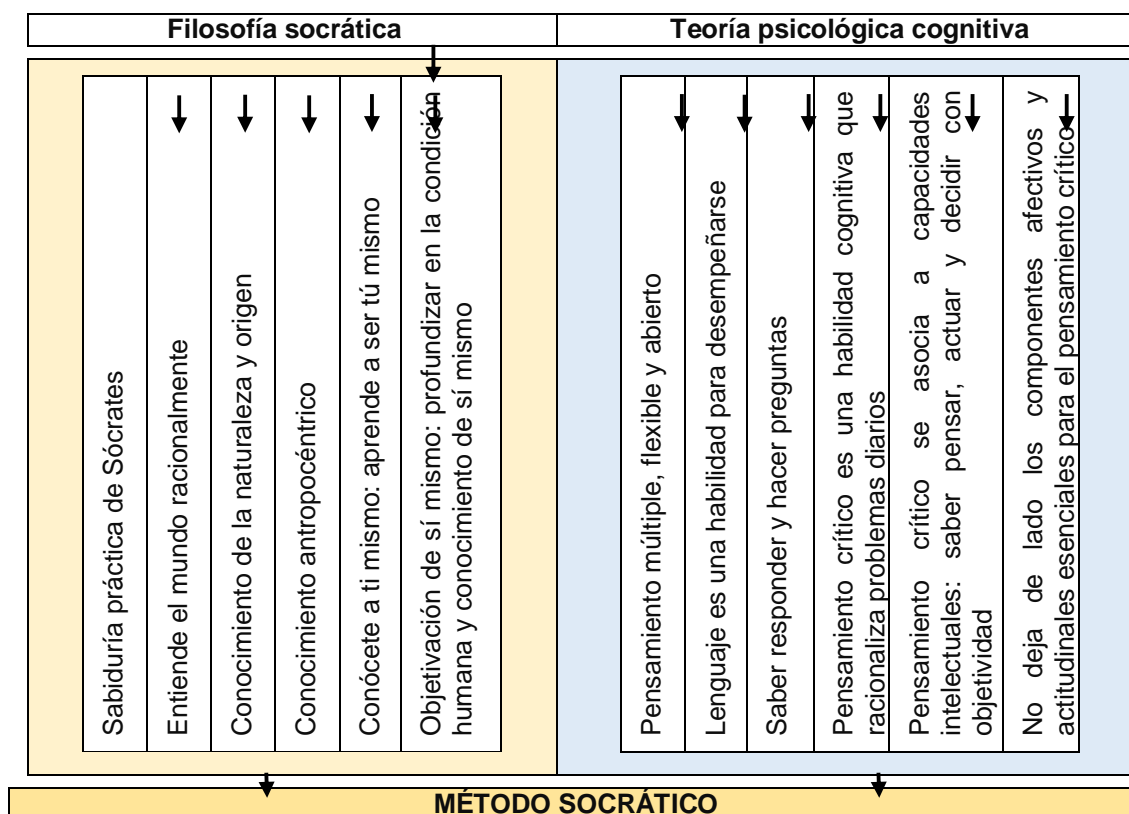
Filosofía socrática

Teoría psicológica cognitiva

Sabiduría práctica de Sócrates

Entiende el mundo racionalmente

Conocimiento de la naturaleza y origen

Conocimiento antropocéntrico

Conócete a ti mismo: aprende a ser tú mismo

Objetivación de sí mismo: profundizar en la condición humana y conocimiento de sí mismo

Pensamiento múltiple, flexible y abierto

Lenguaje es una habilidad para desempeñarse

Saber responder y hacer preguntas

Pensamiento crítico es una habilidad cognitiva que racionaliza problemas diarios

Pensamiento crítico se asocia a capacidades intelectuales: saber pensar, actuar y decidir con objetividad

No deja de lado los componentes afectivos y actitudinales esenciales para el pensamiento crítico

MÉTODO SOCRÁTICO